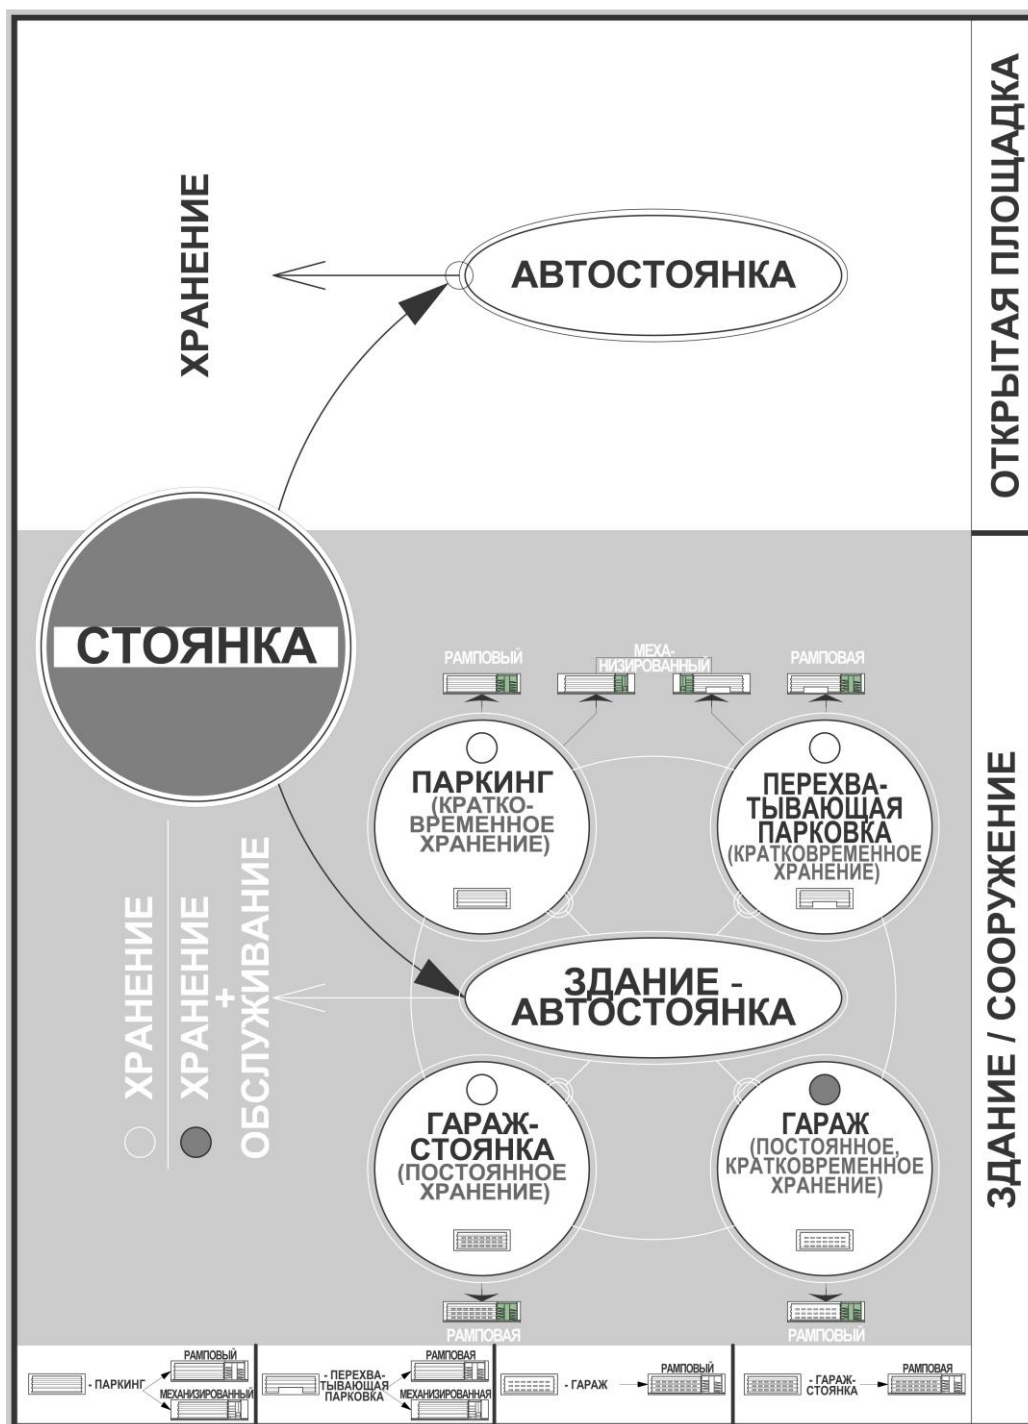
ХРАНЕНИЕ

АВТОСТОЯНКА

ОТКРЫТАЯ ПЛОЩАДКА

СТОЯНКА

РАМПОВЫЙ

МЕХАНИЗИРОВАННЫЙ

РАМПОВАЯ

ПАРКИНГ (КРАТКОВРЕМЕННОЕ ХРАНЕНИЕ)

ПЕРЕХВАТЫВАЮЩАЯ ПАРКОВКА (КРАТКОВРЕМЕННОЕ ХРАНЕНИЕ)

ХРАНЕНИЕ

ХРАНЕНИЕ + ОБСЛУЖИВАНИЕ

ЗДАНИЕ - АВТОСТОЯНКА

ЗДАНИЕ / СООРУЖЕНИЕ

ГАРАЖ-СТОЯНКА (ПОСТОЯННОЕ ХРАНЕНИЕ)

ГАРАЖ (ПОСТОЯННОЕ, КРАТКОВРЕМЕННОЕ ХРАНЕНИЕ)

РАМПОВАЯ

РАМПОВЫЙ

- ПАРКИНГ РАМПОВЫЙ МЕХАНИЗИРОВАННЫЙ

- ПЕРЕХВАТЫВАЮЩАЯ ПАРКОВКА РАМПОВАЯ МЕХАНИЗИРОВАННАЯ

- ГАРАЖ РАМПОВЫЙ

- ГАРАЖ-СТОЯНКА РАМПОВАЯ